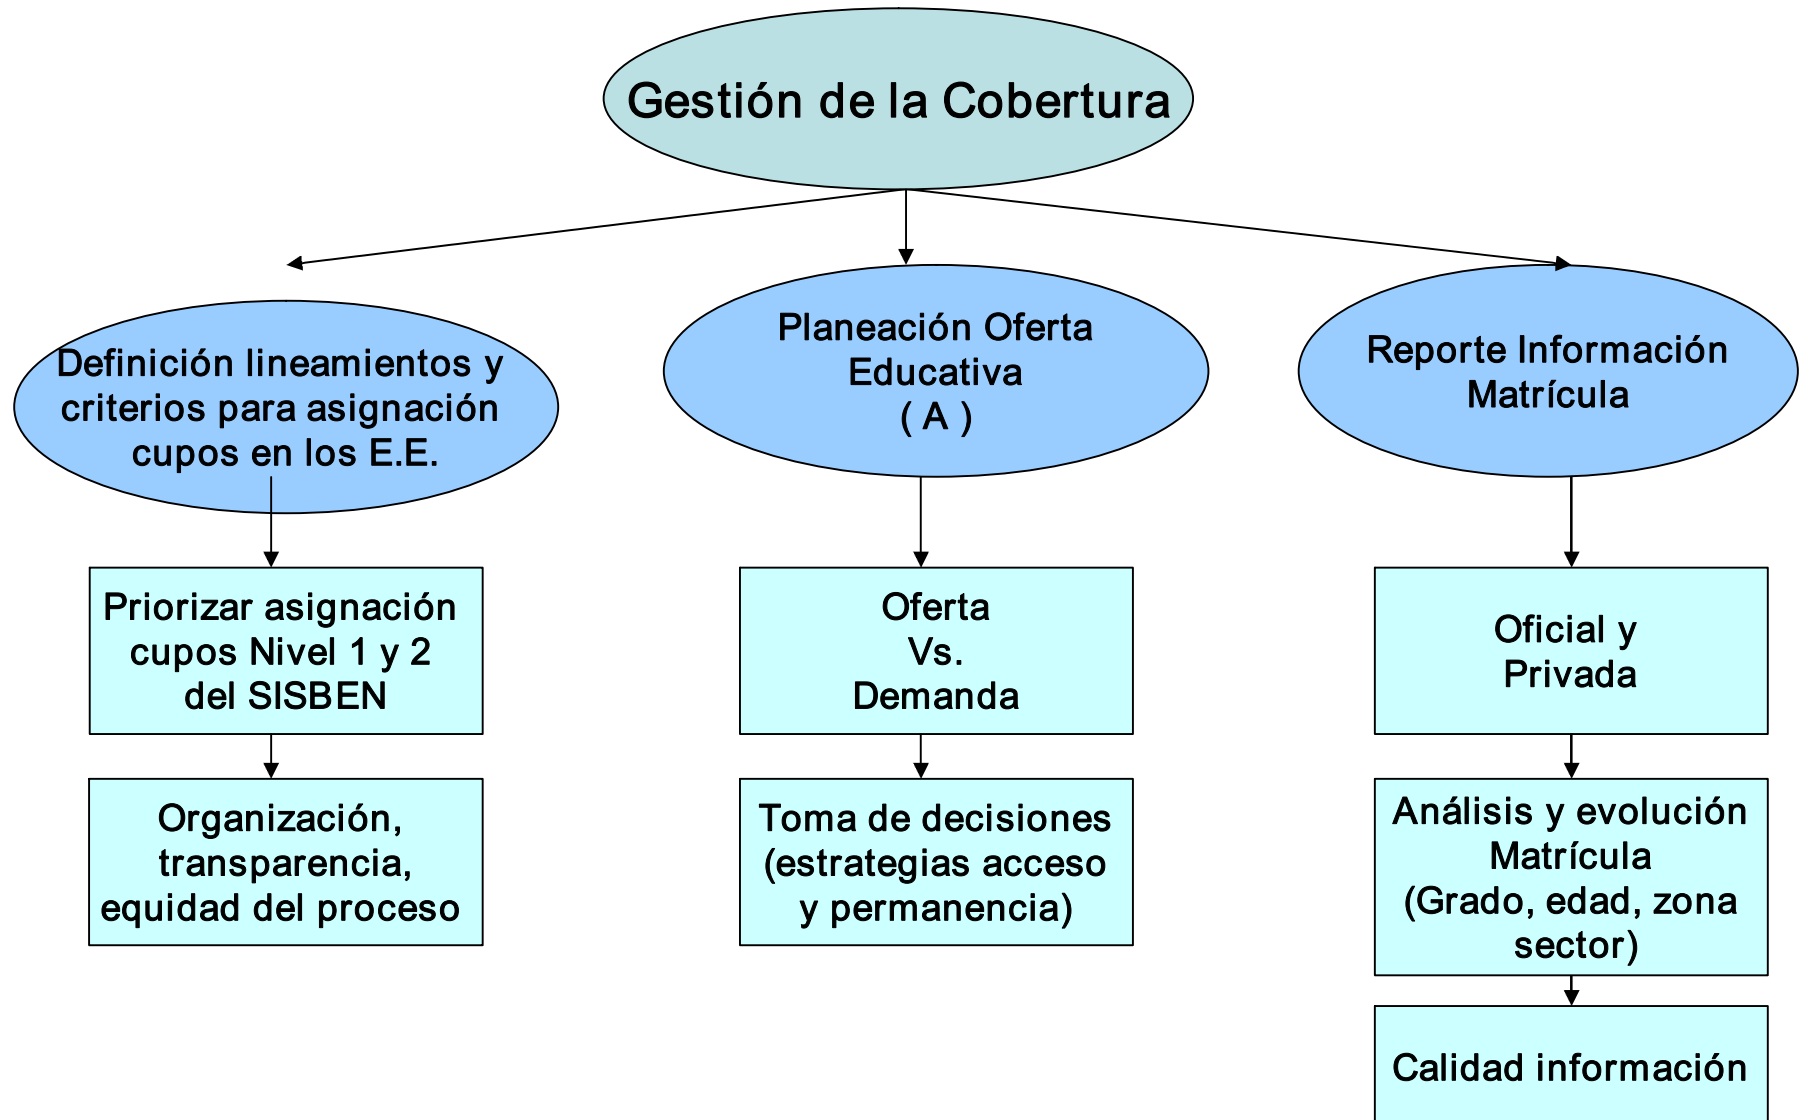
Gestión de la Cobertura

Definición lineamientos y criterios para asignación cupos en los E.E.

Priorizar asignación cupos Nivel 1 y 2 del SISBEN

Organización, transparencia, equidad del proceso

Planeación Oferta Educativa ( A )

Oferta Vs. Demanda

Toma de decisiones (estrategias acceso y permanencia)

Reporte Información Matrícula

Oficial y Privada

Análisis y evolución Matrícula (Grado, edad, zona sector)

Calidad información